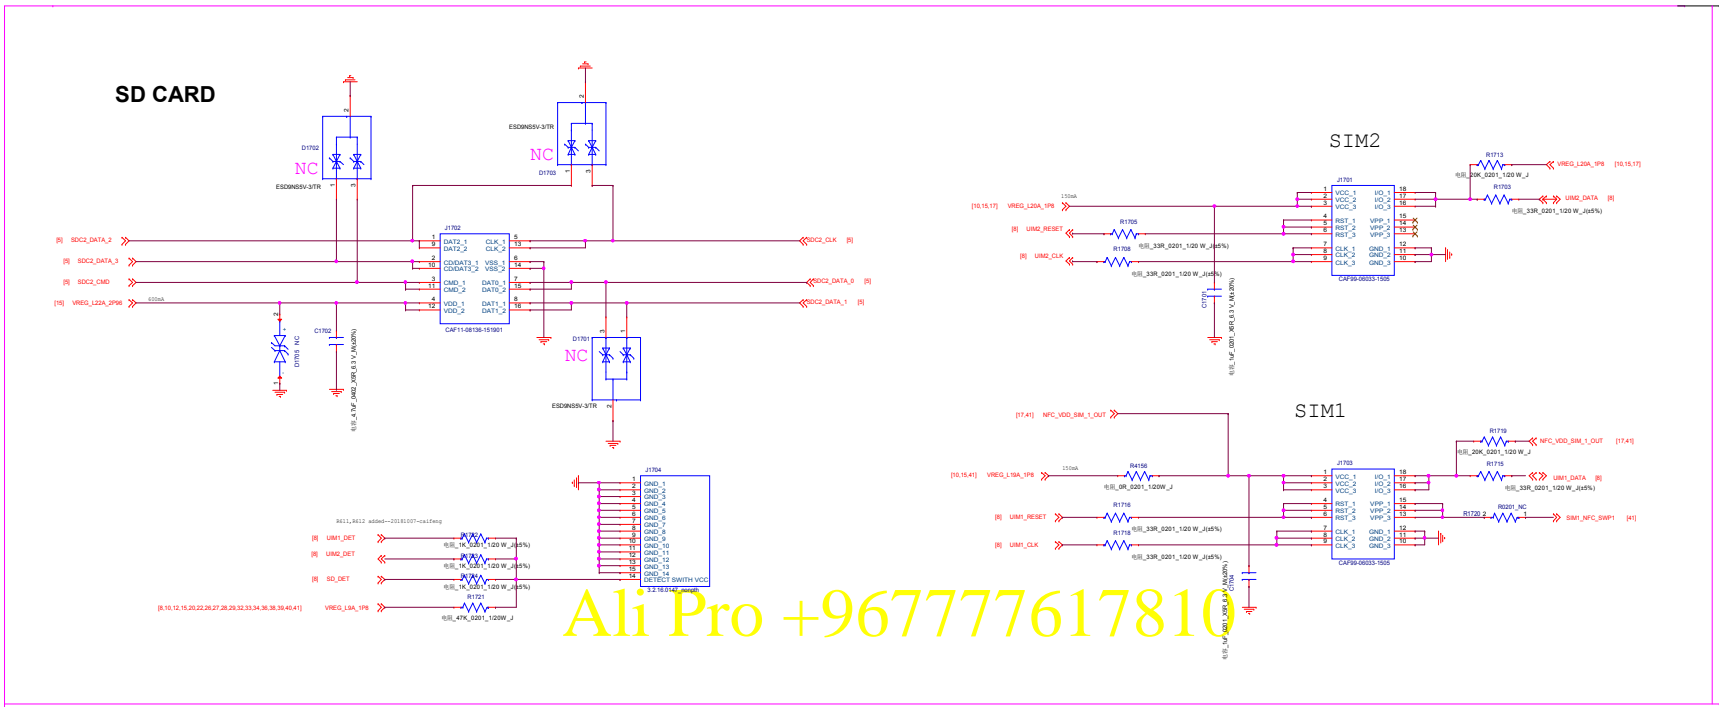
SD CARD

D1702
NC
ESD9NS5V-3/TR

ESD9NS5V-3/TR
NC
D1703

J1702
[5] SDC2_DATA_2
[5] SDC2_DATA_3
[5] SDC2_CMD
[15] VREG_L22A_2P95
600mA
DAT2_1
DAT2_2
CD/DAT3_1
CMD/DAT3_2
CMD_1
CMD_2
VDD_1
VDD_2
CLK_1
CLK_2
VSS_1
VSS_2
DAT0_1
DAT0_2
DAT1_1
DAT1_2
CAF11-08136-151901
SDC2_CLK [5]
SDC2_DATA_0 [5]
SDC2_DATA_1 [5]

D1705 NC
C1702
电容_4.7uF_0402_X5R_6.3 V_M(±20%)

D1701
NC
ESD9NS5V-3/TR

SIM2
J1701
[10,15,17] VREG_L20A_1P8
150mA
[8] UIM2_RESET
[8] UIM2_CLK
R1705
R1708
电阻_33R_0201_1/20 W_J(±5%)
电阻_33R_0201_1/20 W_J(±5%)
C1701
电容_1uF_0201_X5R_6.3 V_M(±20%)
VCC_1
VCC_2
VCC_3
RST_1
RST_2
RST_3
CLK_1
CLK_2
CLK_3
I/O_1
I/O_2
I/O_3
VPP_1
VPP_2
VPP_3
GND_1
GND_2
GND_3
CAF99-06033-1505
R1713
电阻_20K_0201_1/20 W_J
VREG_L20A_1P8 [10,15,17]
R1703
UIM2_DATA [8]
电阻_33R_0201_1/20 W_J(±5%)

SIM1
[17,41] NFC_VDD_SIM_1_OUT
[10,15,41] VREG_L19A_1P8
150mA
R4156
电阻_0R_0201_1/20W_J
[8] UIM1_RESET
[8] UIM1_CLK
R1716
电阻_33R_0201_1/20 W_J(±5%)
R1718
电阻_33R_0201_1/20 W_J(±5%)
C1704
电容_1uF_0201_X5R_6.3 V_M(±20%)
J1703
VCC_1
VCC_2
VCC_3
RST_1
RST_2
RST_3
CLK_1
CLK_2
CLK_3
I/O_1
I/O_2
I/O_3
VPP_1
VPP_2
VPP_3
GND_1
GND_2
GND_3
CAF99-06033-1505
R1719
NFC_VDD_SIM_1_OUT [17,41]
电阻_20K_0201_1/20 W_J
R1715
UIM1_DATA [8]
电阻_33R_0201_1/20 W_J(±5%)
R1720
R0201_NC
SIM1_NFC_SWP1 [41]

J1704
R611,R612 added--20181007-caifeng
[8] UIM1_DET
[8] UIM2_DET
[8] SD_DET
[8,10,12,15,20,22,26,27,28,29,32,33,34,36,38,39,40,41] VREG_L9A_1P8
电阻_1K_0201_1/20 W_J(±5%)
电阻_1K_0201_1/20 W_J(±5%)
电阻_1K_0201_1/20 W_J(±5%)
R1721
电阻_47K_0201_1/20W_J
GND_1
GND_2
GND_3
GND_4
GND_5
GND_6
GND_7
GND_8
GND_9
GND_10
GND_11
GND_12
GND_13
GND_14
DETECT SWITH VCC
3.2.18.0147_nonpth

Ali Pro +967777617810